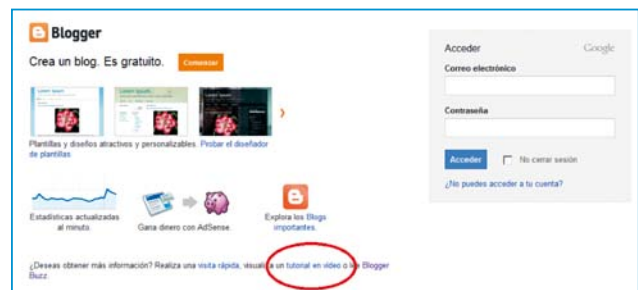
Blogger

Crea un blog. Es gratuito. Comenzar

Plantillas y diseños atractivos y personalizables. Probar el diseñador de plantillas

Estadísticas actualizadas al minuto.

Gana dinero con AdSense.

Explora los Blogs importantes.

¿Deseas obtener más información? Realiza una visita rápida, visualiza un tutorial en vídeo o lee Blogger Buzz.

Acceder
Google

Correo electrónico

Contraseña

Acceder
No cerrar sesión

¿No puedes acceder a tu cuenta?